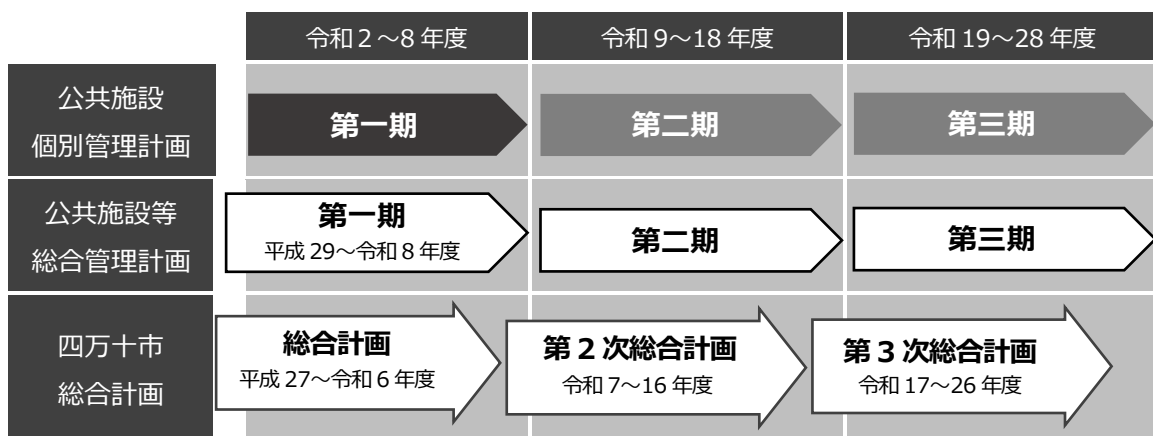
|  | 令和２～8 年度 | 令和 9～18 年度 | 令和 19～28 年度 |
|---|---|---|---|
| 公共施設 個別管理計画 | 第一期 | 第二期 | 第三期 |
| 公共施設等 総合管理計画 | 第一期 平成 29～令和 8 年度 | 第二期 | 第三期 |
| 四万十市 総合計画 | 総合計画 平成 27～令和 6 年度 | 第 2 次総合計画 令和 7～16 年度 | 第 3 次総合計画 令和 17～26 年度 |